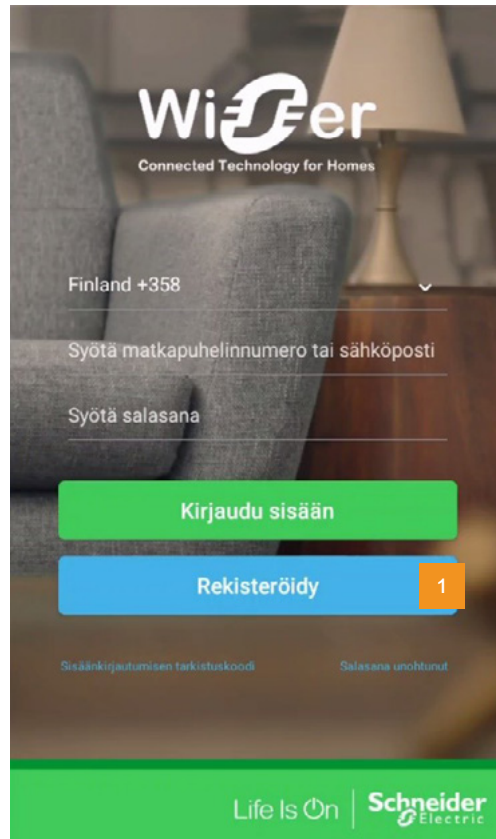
Wiser
Connected Technology for Homes

Finland +358

Syötä matkapuhelinnumero tai sähköposti

Syötä salasana

Kirjaudu sisään

Rekisteröidy

1

Sisäänkirjautumisen tarkistuskoodi

Salasana unohtunut

Life Is On

Schneider Electric